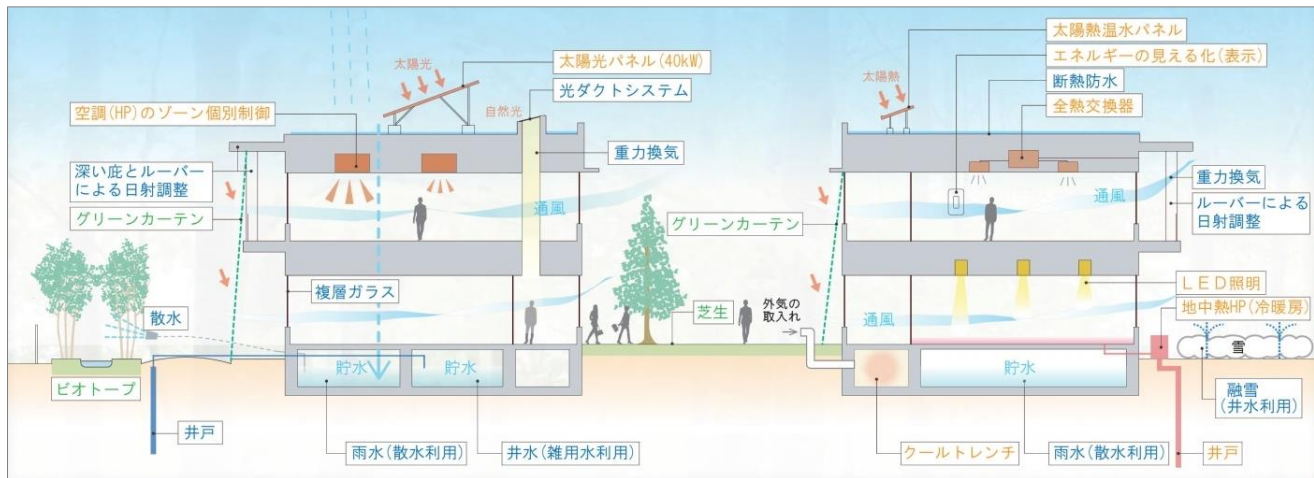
太陽光

太陽光パネル(40kW)

自然光

光ダクトシステム

空調(HP)のゾーン個別制御

重力換気

深い庇とルーバーによる日射調整

通風

グリーンカーテン

複層ガラス

散水

貯水

貯水

ビオトープ

井戸

雨水(散水利用)

井水(雑用水利用)

芝生

グリーンカーテン

外気の取入れ

太陽熱

太陽熱温水パネル

エネルギーの見える化(表示)

断熱防水

全熱交換器

重力換気

通風

ルーバーによる日射調整

LED照明

通風

地中熱HP(冷暖房)

雪

貯水

融雪(井水利用)

クールトレンチ

雨水(散水利用)

井戸